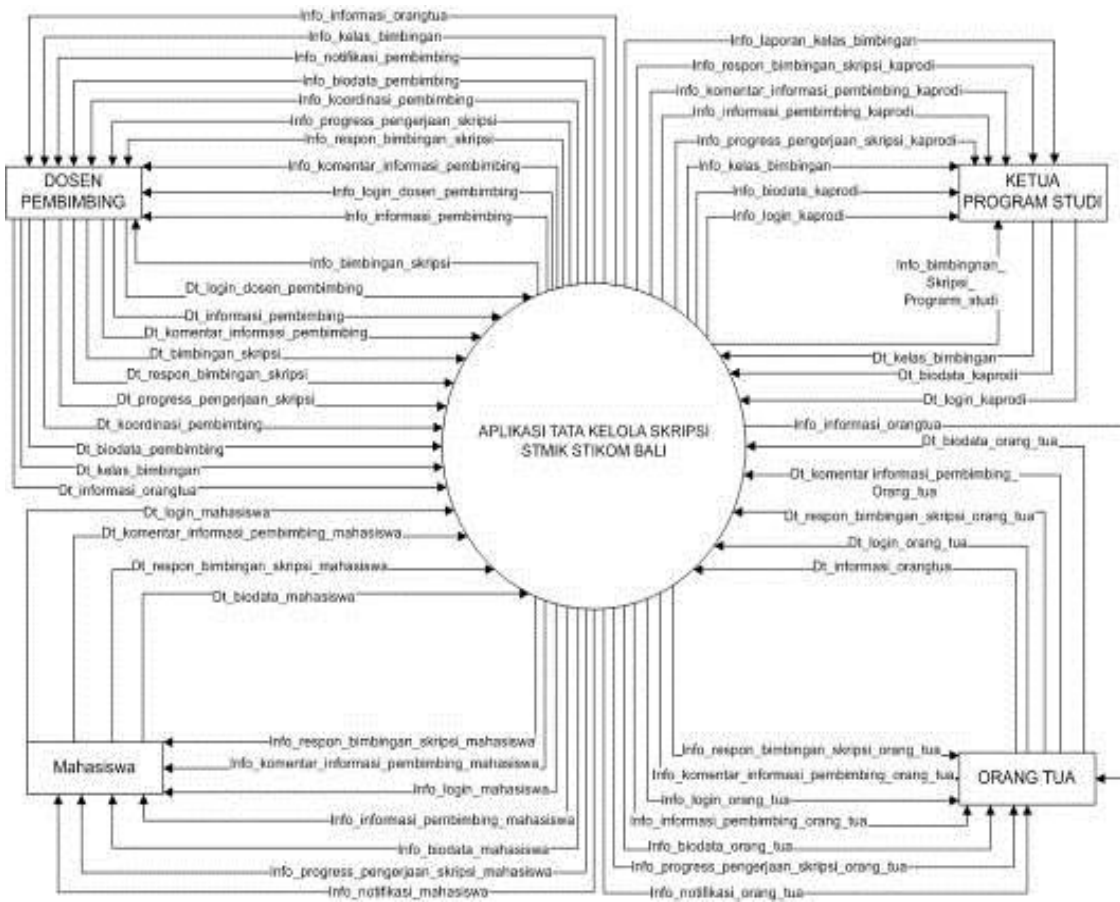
Info_informasi_orangtua
Info_kelas_bimbingan
Info_notifikasi_pembimbing
Info_biodata_pembimbing
Info_koordinasi_pembimbing
Info_progress_pengerjaan_skripsi
Info_respon_bimbingan_skripsi
Info_komentar_informasi_pembimbing
Info_login_dosen_pembimbing
Info_informasi_pembimbing
Info_bimbingan_skripsi
Dt_login_dosen_pembimbing
Dt_informasi_pembimbing
Dt_komentar_informasi_pembimbing
Dt_bimbingan_skripsi
Dt_respon_bimbingan_skripsi
Dt_progress_pengerjaan_skripsi
Dt_koordinasi_pembimbing
Dt_biodata_pembimbing
Dt_kelas_bimbingan
Dt_informasi_orangtua

DOSEN PEMBIMBING

Info_laporan_kelas_bimbingan
Info_respon_bimbingan_skripsi_kaprodi
Info_komentar_informasi_pembimbing_kaprodi
Info_informasi_pembimbing_kaprodi
Info_progress_pengerjaan_skripsi_kaprodi
Info_kelas_bimbingan
Info_biodata_kaprodi
Info_login_kaprodi

KETUA PROGRAM STUDI

Info_bimbingnan_Skripsi_Program_studi
Dt_kelas_bimbingan
Dt_biodata_kaprodi
Dt_login_kaprodi

APLIKASI TATA KELOLA SKRIPSI STMIK STIKOM BALI

Info_informasi_orangtua
Dt_biodata_orang_tua
Dt_komentar informasi_pembimbing_Orang_tua
Dt_respon_bimbingan_skripsi_orang_tua
Dt_login_orang_tua
Dt_informasi_orangtua

Dt_login_mahasiswa
Dt_komentar_informasi_pembimbing_mahasiswa
Dt_respon_bimbingan_skripsi_mahasiswa
Dt_biodata_mahasiswa

Mahasiswa

Info_respon_bimbingan_skripsi_mahasiswa
Info_komentar_informasi_pembimbing_mahasiswa
Info_login_mahasiswa
Info_informasi_pembimbing_mahasiswa
Info_biodata_mahasiswa
Info_progress_pengerjaan_skripsi_mahasiswa
Info_notifikasi_mahasiswa

Info_respon_bimbingan_skripsi_orang_tua
Info_komentar_informasi_pembimbing_orang_tua
Info_login_orang_tua
Info_informasi_pembimbing_orang_tua
Info_biodata_orang_tua
Info_progress_pengerjaan_skripsi_orang_tua
Info_notifikasi_orang_tua

ORANG TUA